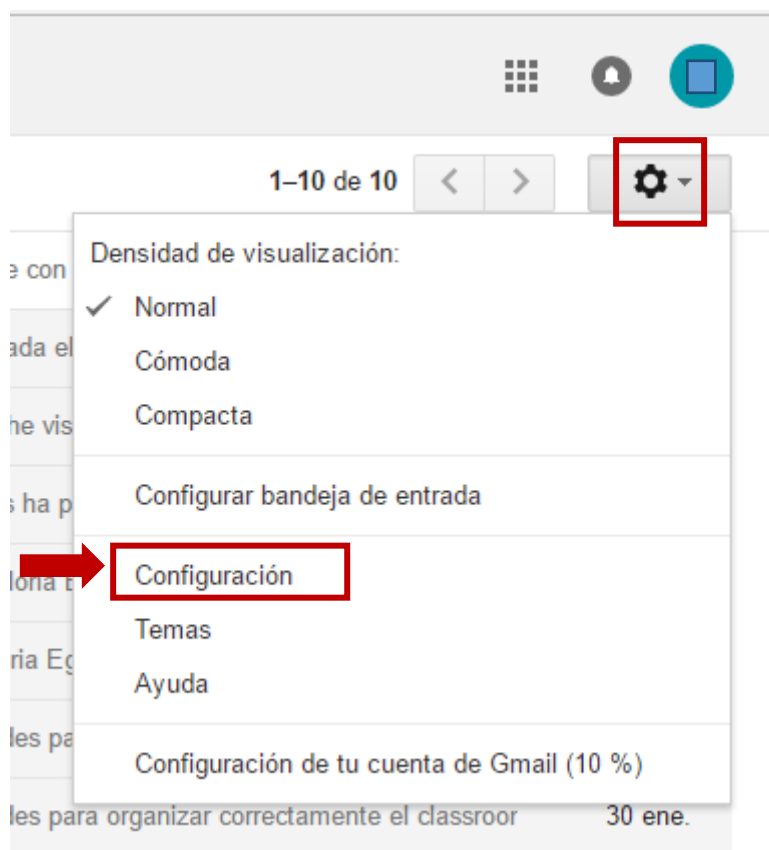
1–10 de 10

e con
ada el
he vis
s ha p
lora E
ria Eg
les pa

Densidad de visualización:
✓ Normal
Cómoda
Compacta
Configurar bandeja de entrada
Configuración
Temas
Ayuda
Configuración de tu cuenta de Gmail (10 %)

les para organizar correctamente el classroor 30 ene.